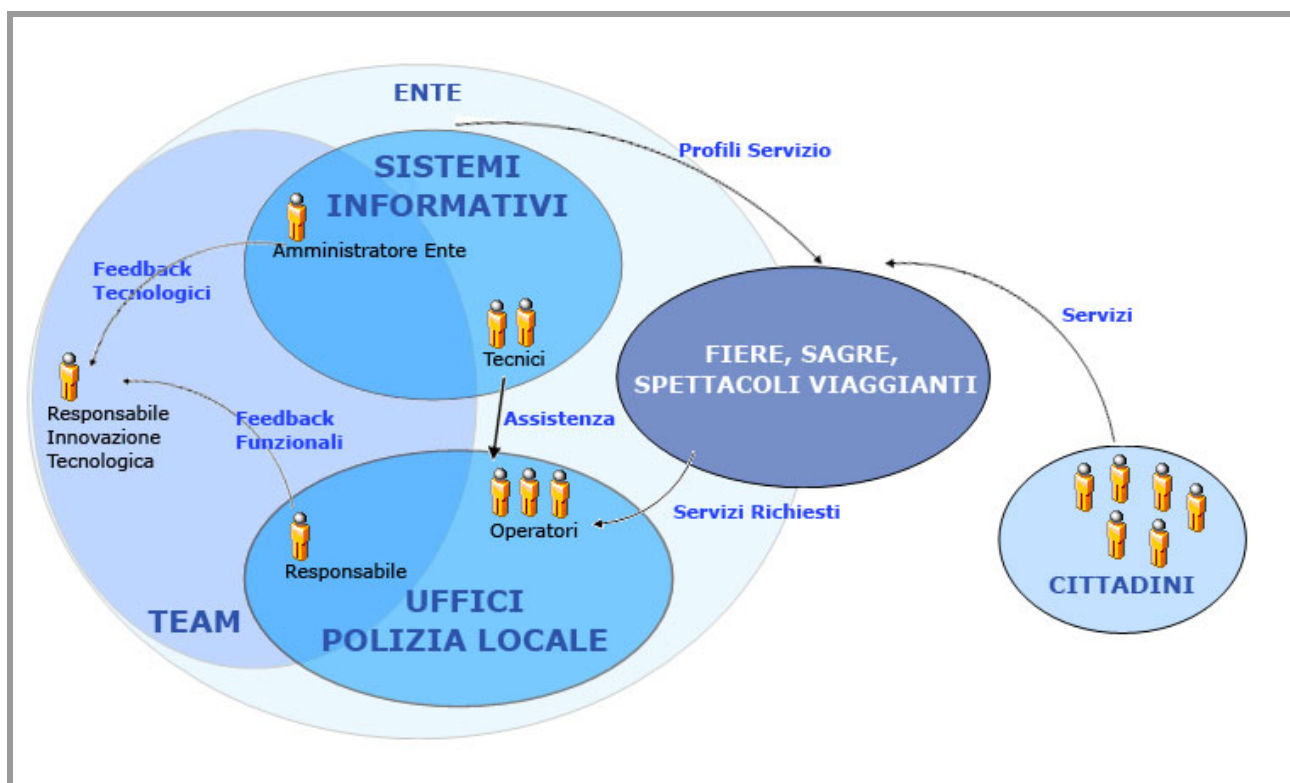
ENTE

Profili Servizio

SISTEMI INFORMATIVI

Amministratore Ente

Feedback Tecnologici

Tecnici

Servizi

FIERE, SAGRE, SPETTACOLI VIAGGIANTI

Responsabile Innovazione Tecnologica

Feedback Funzionali

Assistenza

Operatori

Servizi Richiesti

Responsabile

TEAM

UFFICI POLIZIA LOCALE

CITTADINI